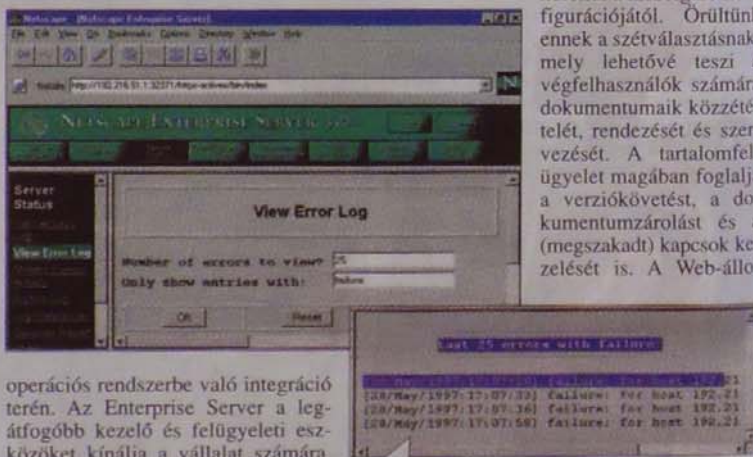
Netscape - [Netscape Enterprise Server]

File Edit View Go Bookmarks Options Directory Window Help

Netsite: http://192.216.51.1:32271/https-admin/bin/index

NETSCAPE ENTERPRISE SERVER

Server Status

View Error Log

View Error Log

Number of errors to view? 25

Only show entries with: failure

OK

Reset

figurációjától. Örültünk ennek a szétválasztásnak, mely lehetővé teszi a végfelhasználók számára dokumentumaik közzétételét, rendezését és szervezését. A tartalomfelügyelet magában foglalja a verziókövetést, a dokumentumzárolást és a (megszakadt) kapcsok kezelését is. A Web-állo

Last 25 errors with failure

[28/May/1997:17:07:33] failure: for host 192.21
[28/May/1997:17:07:36] failure: for host 192.21
[28/May/1997:17:07:58] failure: for host 192.21

operációs rendszerbe való integráció terén. Az Enterprise Server a legátfogóbb kezelő és felügyeleti eszközöket kínálja a vállalat számára